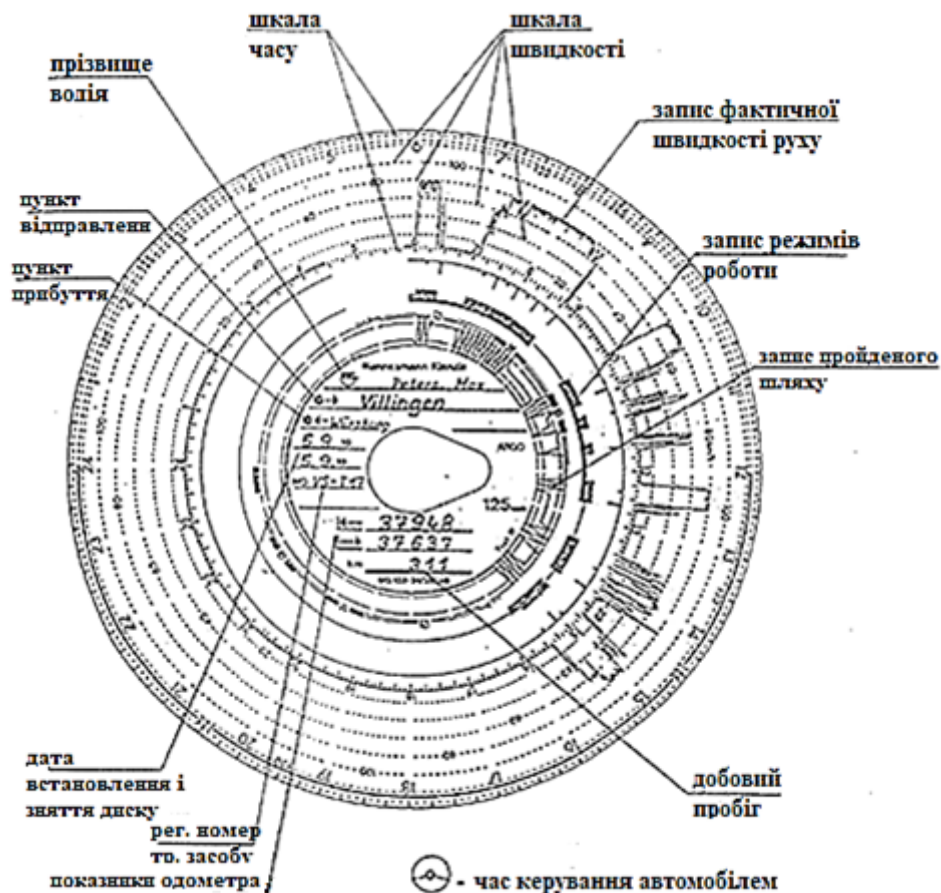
шкала часу

шкала швидкості

прізвище воліяі

запис фактичної швидкості руху

пункт відправлення

запис режимів роботи

пункт прибуття

запис пройденого шляху

Peters, Max

Villingen

Würzburg

5.9.

15.9.

VS-247

125

37948

37637

311

дата встановлення і зняття диску

добовий пробіг

рег. номер тр. засобу

показники одометра

- час керування автомобілем